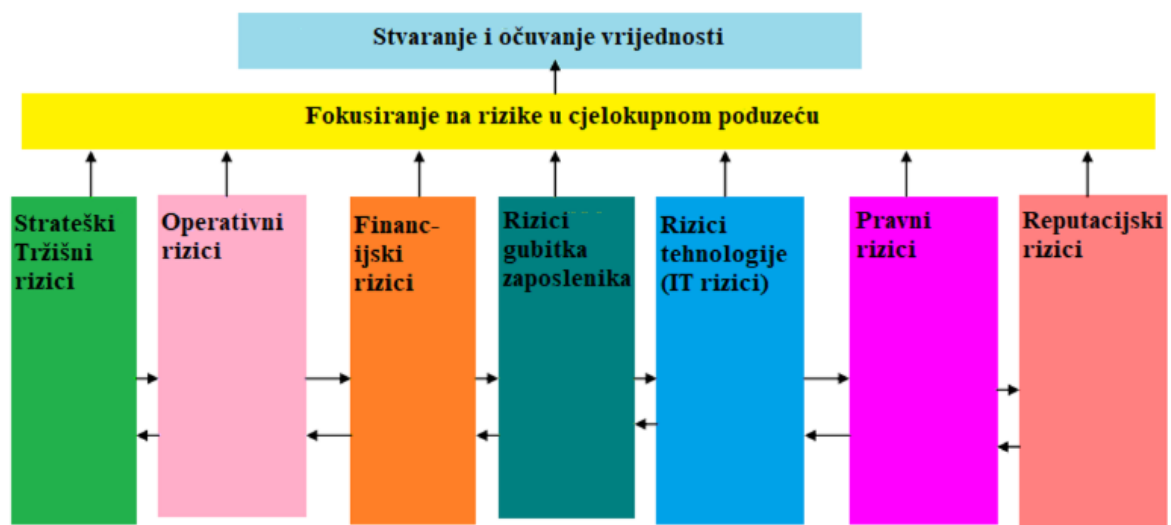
Stvaranje i očuvanje vrijednosti

Fokusiranje na rizike u cjelokupnom poduzeću

Strateški Tržišni rizici

Operativni rizici

Financijski rizici

Rizici gubitka zaposlenika

Rizici tehnologije (IT rizici)

Pravni rizici

Reputacijski rizici